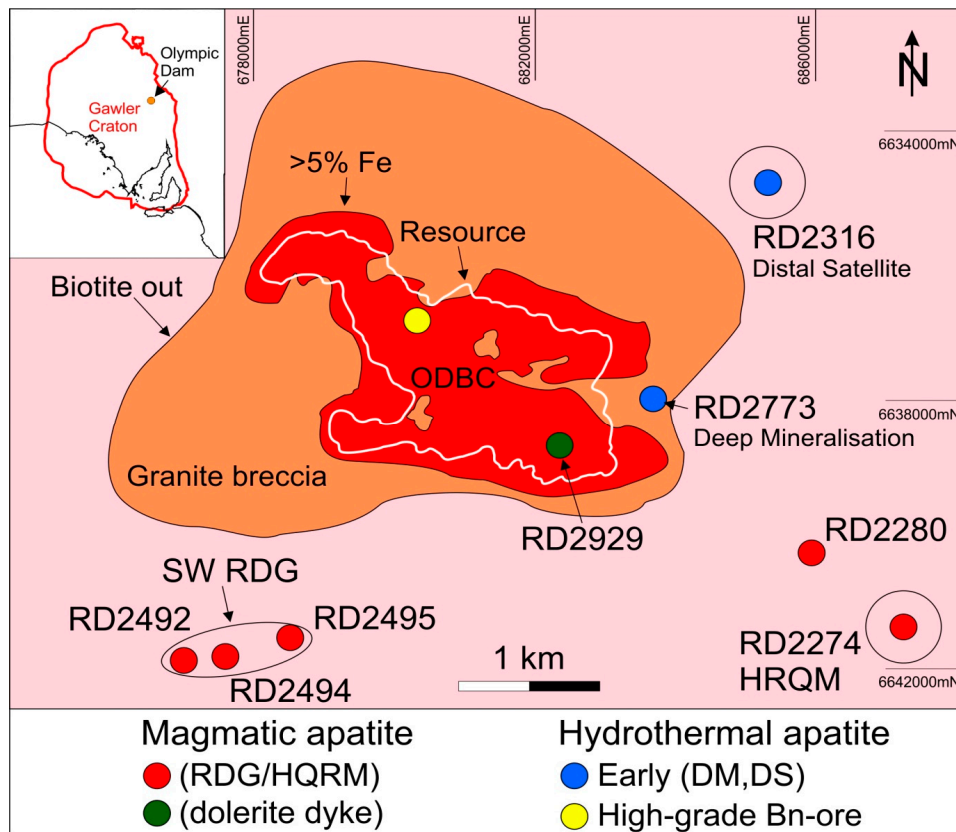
Olympic Dam

Gawler Craton

678000mE

682000mE

686000mE

N

6634000mN

>5% Fe

Resource

RD2316
Distal Satellite

Biotite out

ODBC

RD2773
Deep Mineralisation

6638000mN

Granite breccia

RD2929

RD2280

SW RDG

RD2492

RD2495

RD2494

1 km

RD2274
HRQM

6642000mN

Magmatic apatite
(RDG/HQRM)
(dolerite dyke)

Hydrothermal apatite
Early (DM,DS)
High-grade Bn-ore